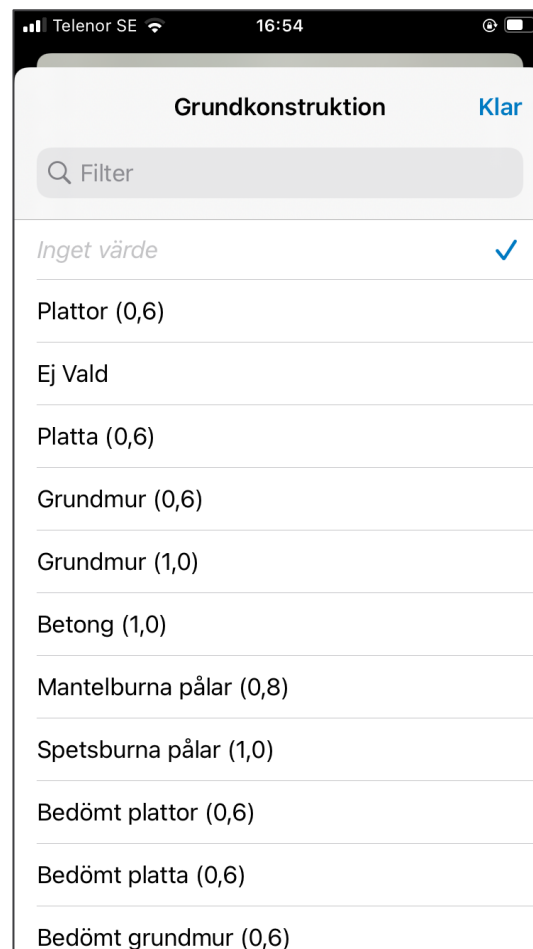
Telenor SE 16:54

Grundkonstruktion Klar

Filter

Inget värde ✓

Plattor (0,6)

Ej Vald

Platta (0,6)

Grundmur (0,6)

Grundmur (1,0)

Betong (1,0)

Mantelburna pålar (0,8)

Spetsburna pålar (1,0)

Bedömt plattor (0,6)

Bedömt platta (0,6)

Bedömt grundmur (0,6)